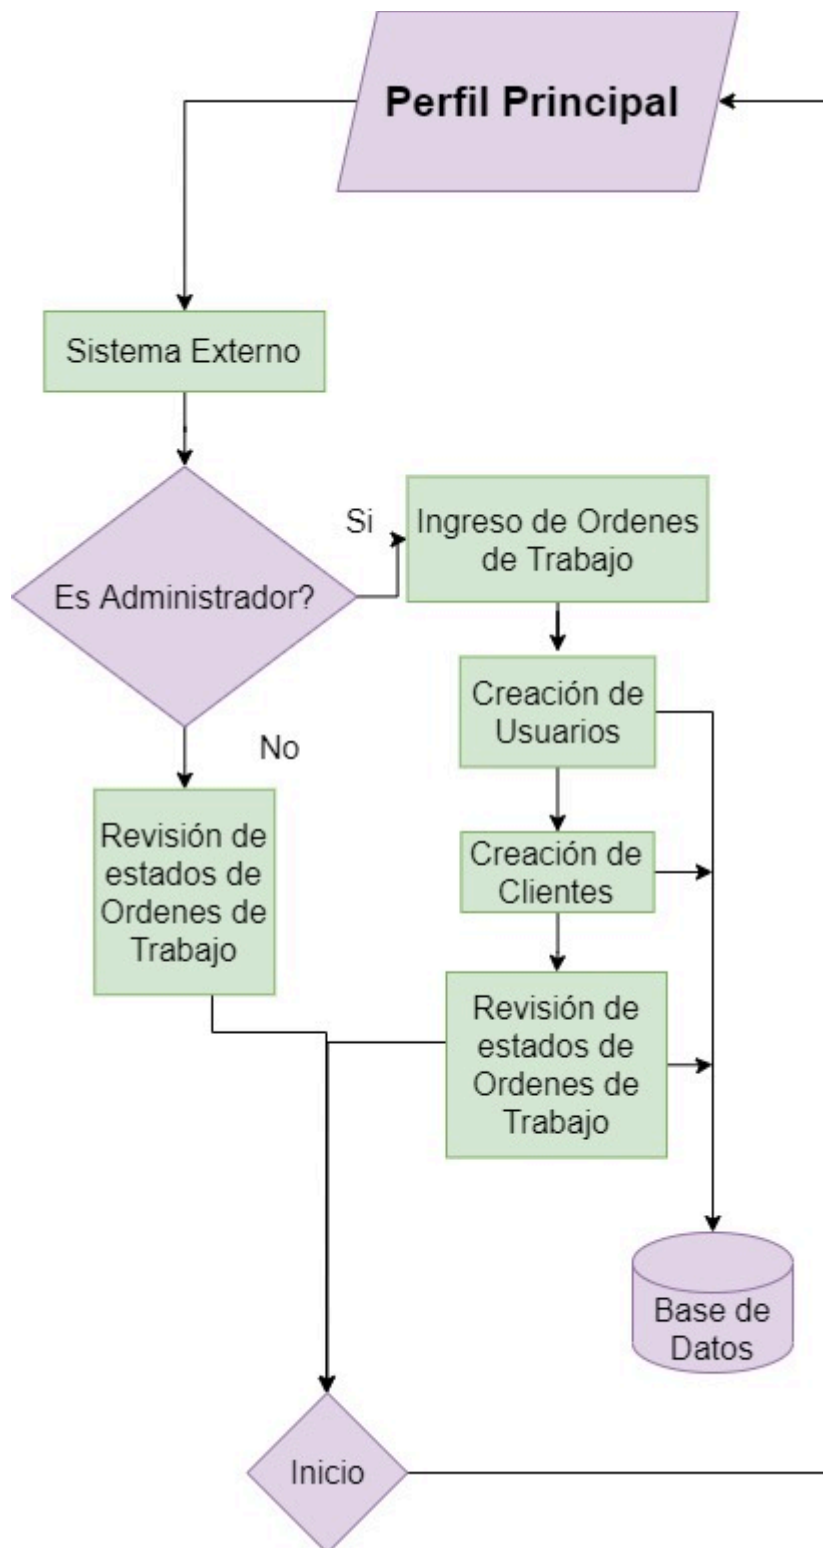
Perfil Principal

Sistema Externo

Es Administrador?

Si

Ingreso de Ordenes de Trabajo

Creación de Usuarios

Creación de Clientes

Revisión de estados de Ordenes de Trabajo

No

Revisión de estados de Ordenes de Trabajo

Base de Datos

Inicio